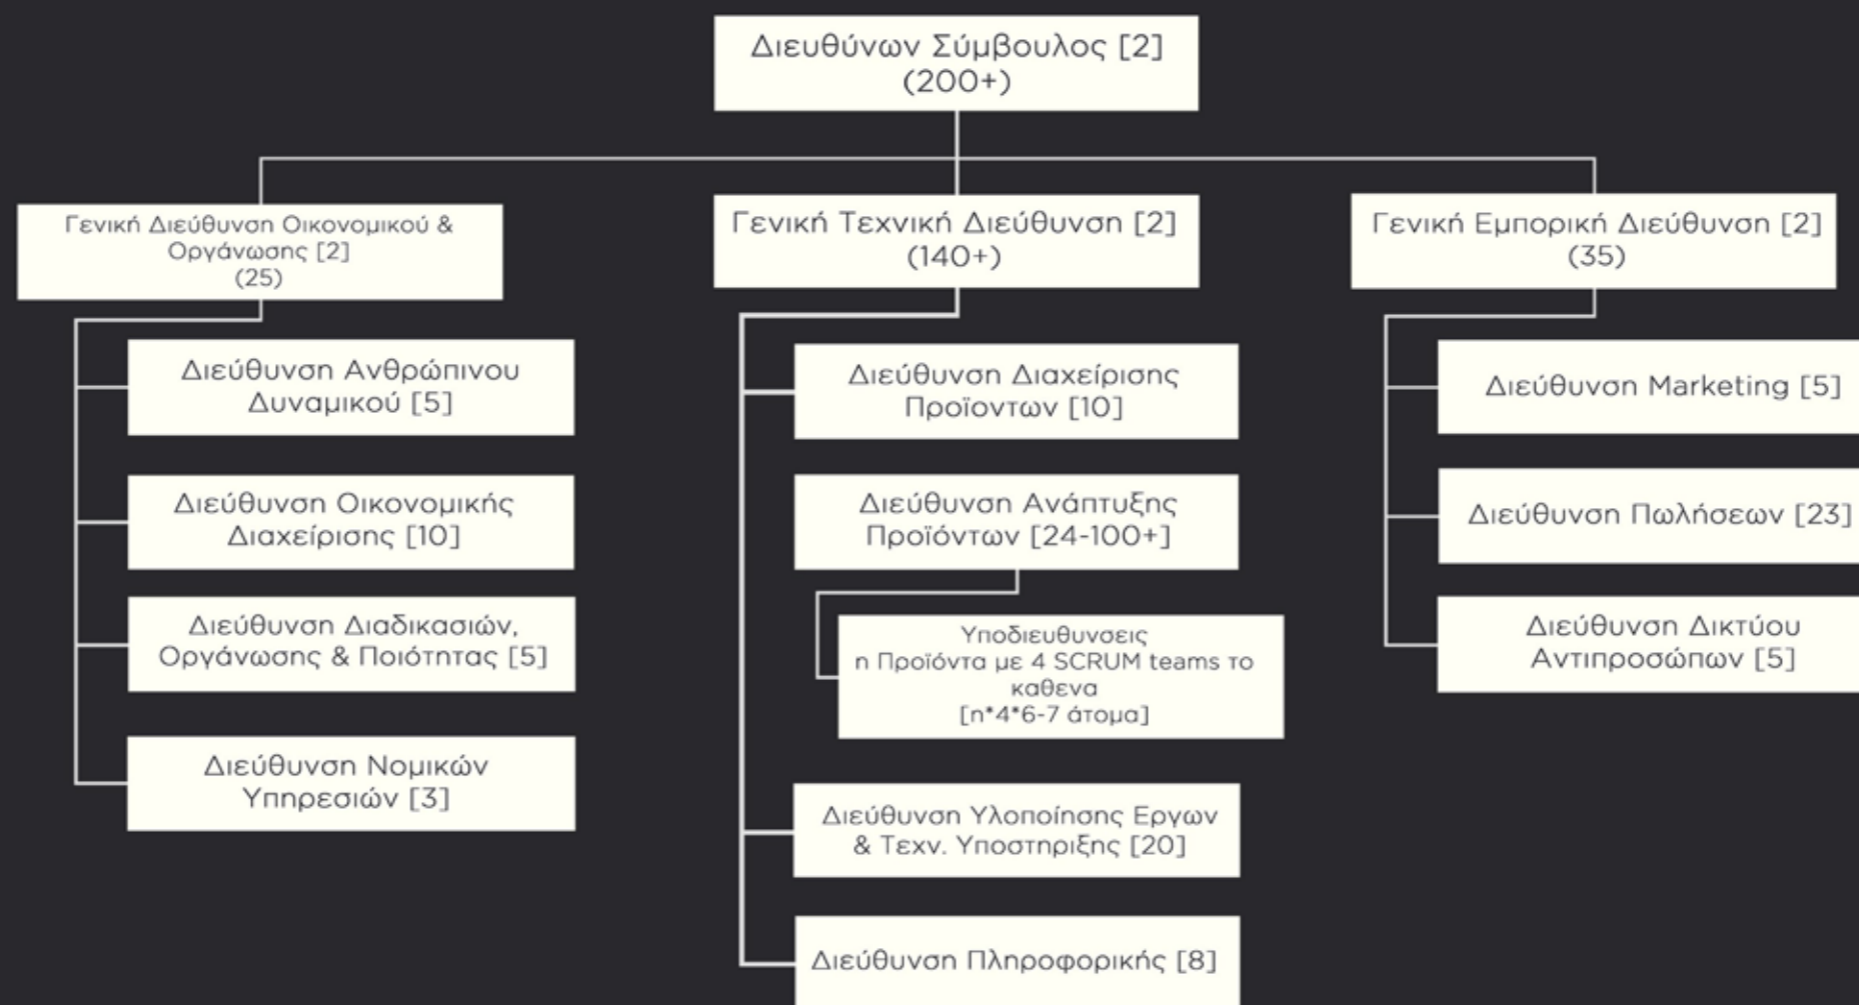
Διευθύνων Σύμβουλος [2]
(200+)

Γενική Διεύθυνση Οικονομικού & Οργάνωσης [2]
(25)

Διεύθυνση Ανθρώπινου Δυναμικού [5]

Διεύθυνση Οικονομικής Διαχείρισης [10]

Διεύθυνση Διαδικασιών, Οργάνωσης & Ποιότητας [5]

Διεύθυνση Νομικών Υπηρεσιών [3]

Γενική Τεχνική Διεύθυνση [2]
(140+)

Διεύθυνση Διαχείρισης Προϊοντων [10]

Διεύθυνση Ανάπτυξης Προϊόντων [24-100+]

Υποδιευθυνσεις
n Προϊόντα με 4 SCRUM teams το καθενα
[n*4*6-7 άτομα]

Διεύθυνση Υλοποίησης Εργων & Τεχν. Υποστηριξης [20]

Διεύθυνση Πληροφορικής [8]

Γενική Εμπορική Διεύθυνση [2]
(35)

Διεύθυνση Marketing [5]

Διεύθυνση Πωλήσεων [23]

Διεύθυνση Δικτύου Αντιπροσώπων [5]